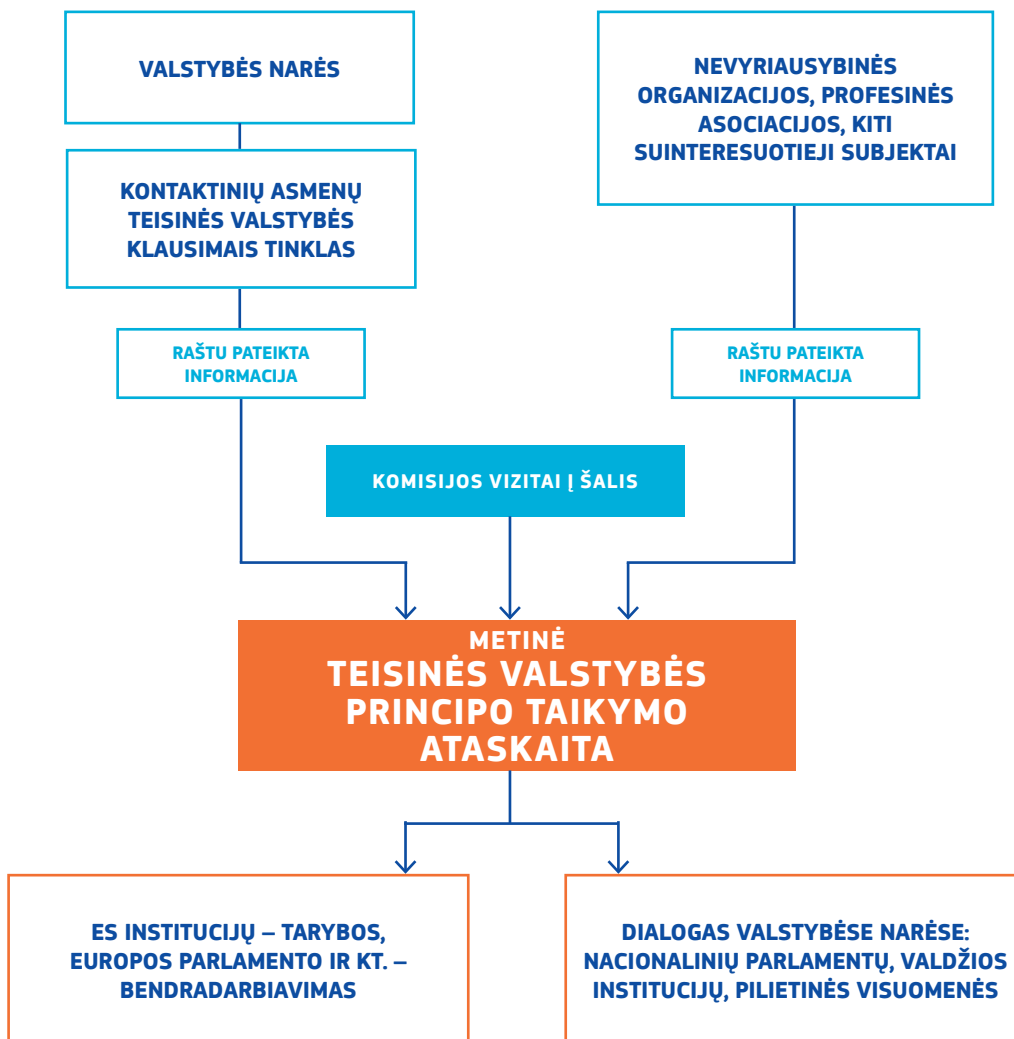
VALSTYBĖS NARĖS

NEVYRIAUSYBINĖS ORGANIZACIJOS, PROFESINĖS ASOCIACIJOS, KITI SUINTERESUOTIEJI SUBJEKTAI

KONTAKTINIŲ ASMENŲ TEISINĖS VALSTYBĖS KLAUSIMAIS TINKLAS

RAŠTU PATEIKTA INFORMACIJA

RAŠTU PATEIKTA INFORMACIJA

KOMISIJOS VIZITAI Į ŠALIS

METINĖ
TEISINĖS VALSTYBĖS PRINCIPO TAIKYMO ATASKAITA

ES INSTITUCIJŲ – TARYBOS, EUROPOS PARLAMENTO IR KT. – BENDRADARBIAVIMAS

DIALOGAS VALSTYBĖSE NARĖSE: NACIONALINIŲ PARLAMENTŲ, VALDŽIOS INSTITUCIJŲ, PILIETINĖS VISUOMENĖS